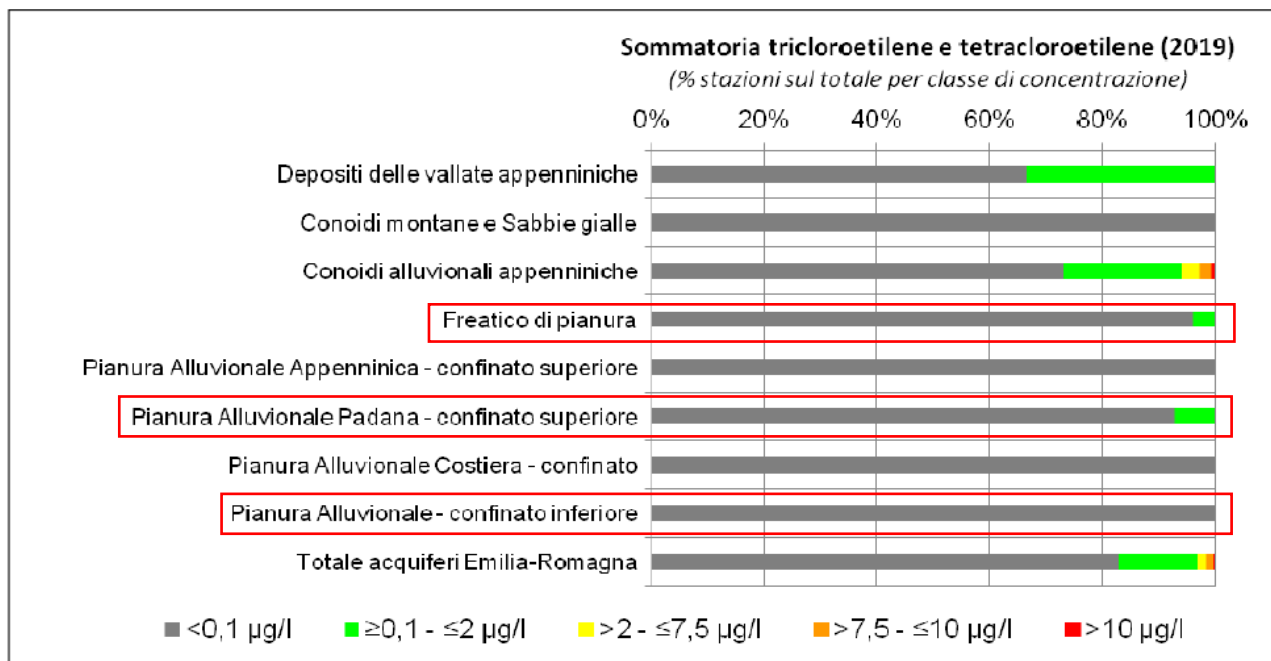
Sommatoria tricloroetilene e tetracloroetilene (2019)
(% stazioni sul totale per classe di concentrazione)

0%
20%
40%
60%
80%
100%

Depositi delle vallate appenniniche
Conoidi montane e Sabbie gialle
Conoidi alluvionali appenniniche
Freatico di pianura
Pianura Alluvionale Appenninica - confinato superiore
Pianura Alluvionale Padana - confinato superiore
Pianura Alluvionale Costiera - confinato
Pianura Alluvionale - confinato inferiore
Totale acquiferi Emilia-Romagna

<0,1 µg/l
≥0,1 - ≤2 µg/l
>2 - ≤7,5 µg/l
>7,5 - ≤10 µg/l
>10 µg/l